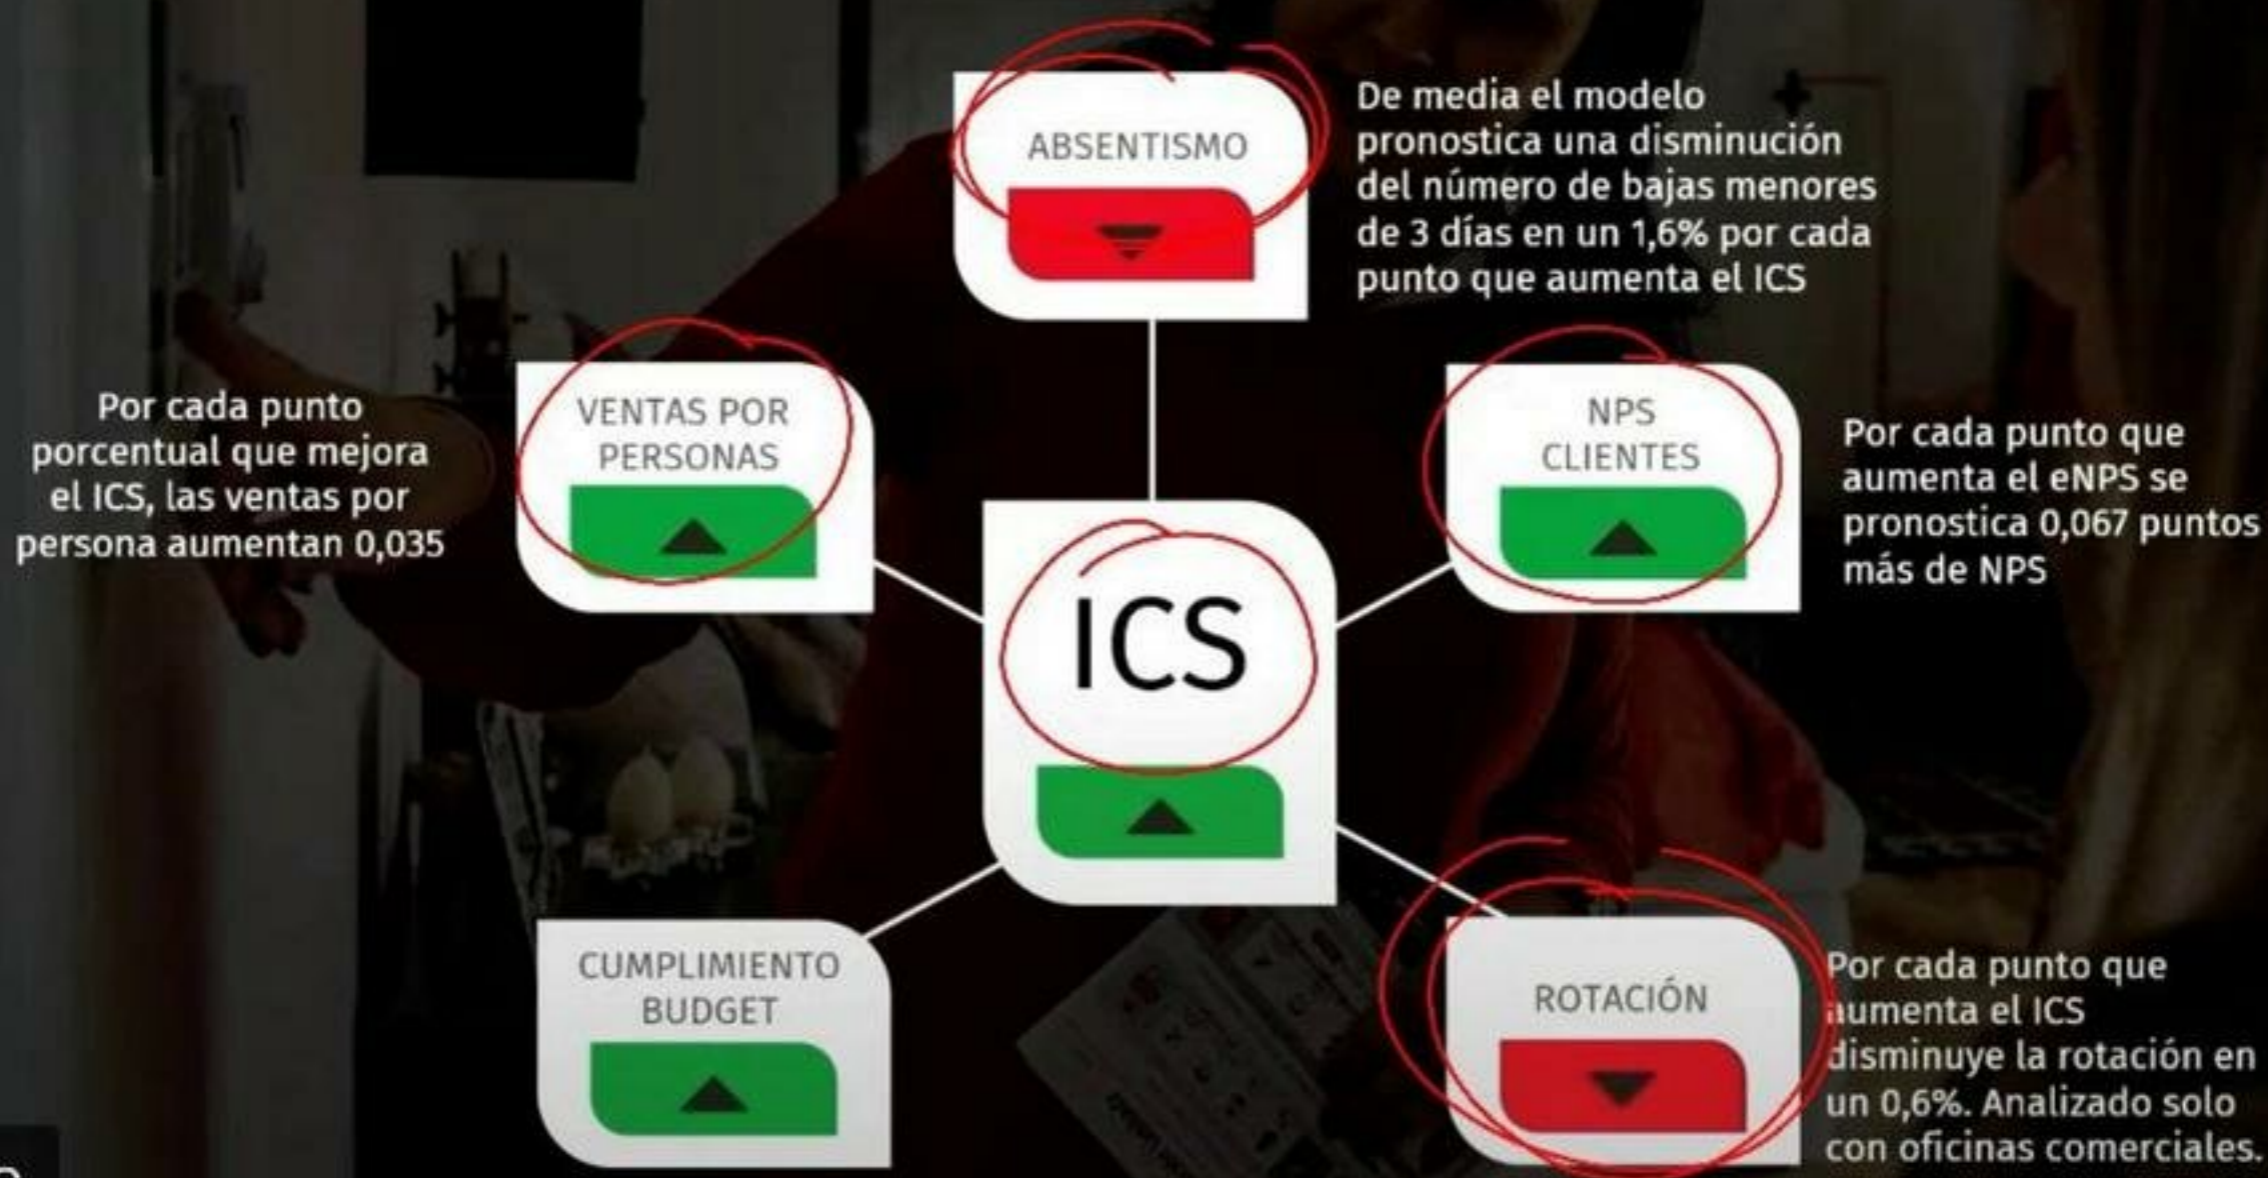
ABSENTISMO

De media el modelo pronostica una disminución del número de bajas menores de 3 días en un 1,6% por cada punto que aumenta el ICS

Por cada punto porcentual que mejora el ICS, las ventas por persona aumentan 0,035

VENTAS POR PERSONAS

NPS CLIENTES

Por cada punto que aumenta el eNPS se pronostica 0,067 puntos más de NPS

ICS

CUMPLIMIENTO BUDGET

ROTACIÓN

Por cada punto que aumenta el ICS disminuye la rotación en un 0,6%. Analizado solo con oficinas comerciales.